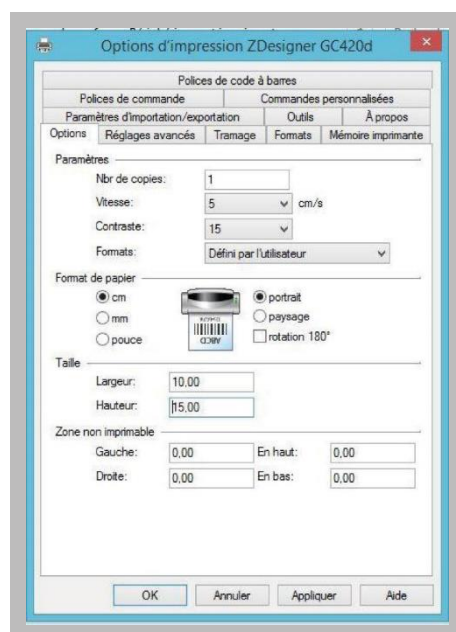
Options d'impression ZDesigner GC420d

Polices de code à barres
Polices de commande
Commandes personnalisées
Paramètres d'importation/exportation
Outils
À propos
Options
Réglages avancés
Tramage
Formats
Mémoire imprimante

Paramètres
Nbr de copies: 1
Vitesse: 5 cm/s
Contraste: 15
Formats: Défini par l'utilisateur

Format de papier
cm
mm
pouce
portrait
paysage
rotation 180°

Taille
Largeur: 10,00
Hauteur: 15,00

Zone non imprimable
Gauche: 0,00
En haut: 0,00
Droite: 0,00
En bas: 0,00

OK
Annuler
Appliquer
Aide